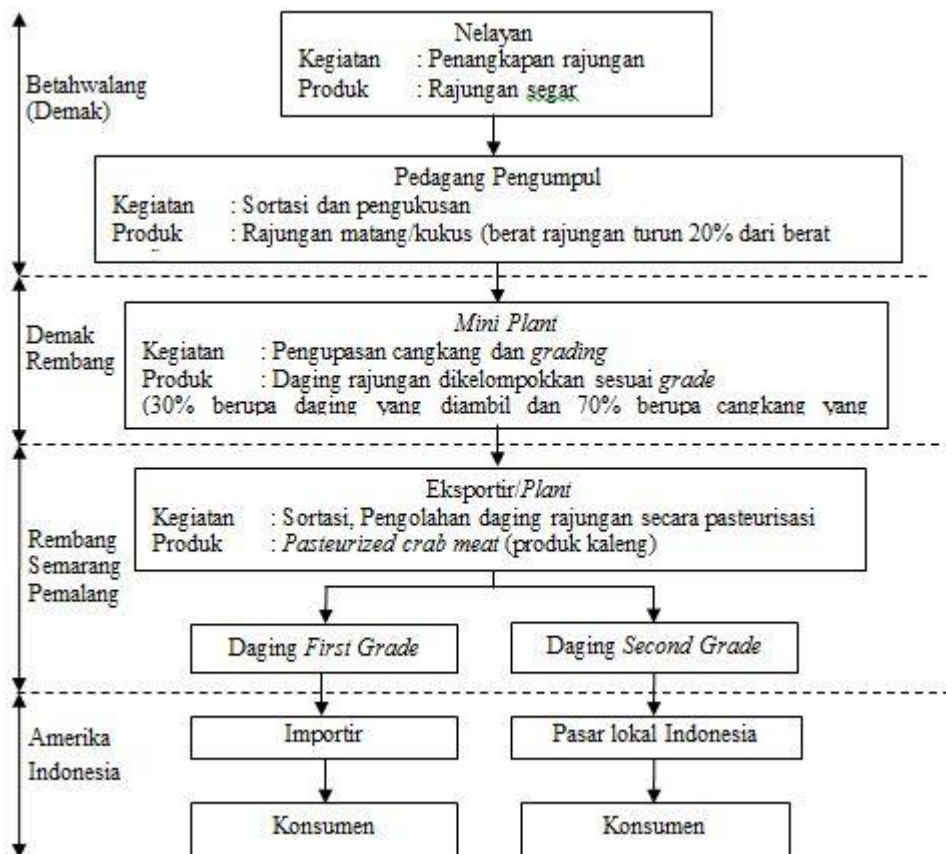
Betahwalang (Demak)

Nelayan
Kegiatan : Penangkapan rajungan
Produk : Rajungan segar

Pedagang Pengumpul
Kegiatan : Sortasi dan pengukusan
Produk : Rajungan matang/kukus (berat rajungan turun 20% dari berat

Demak Rembang

*Mini Plant*
Kegiatan : Pengupasan cangkang dan *grading*
Produk : Daging rajungan dikelompokkan sesuai *grade*
(30% berupa daging yang diambil dan 70% berupa cangkang yang

Rembang Semarang Pemalang

Eksportir/*Plant*
Kegiatan : Sortasi, Pengolahan daging rajungan secara pasteurisasi
Produk : *Pasteurized crab meat* (produk kaleng)

Daging *First Grade*

Daging *Second Grade*

Amerika Indonesia

Importir

Pasar lokal Indonesia

Konsumen

Konsumen